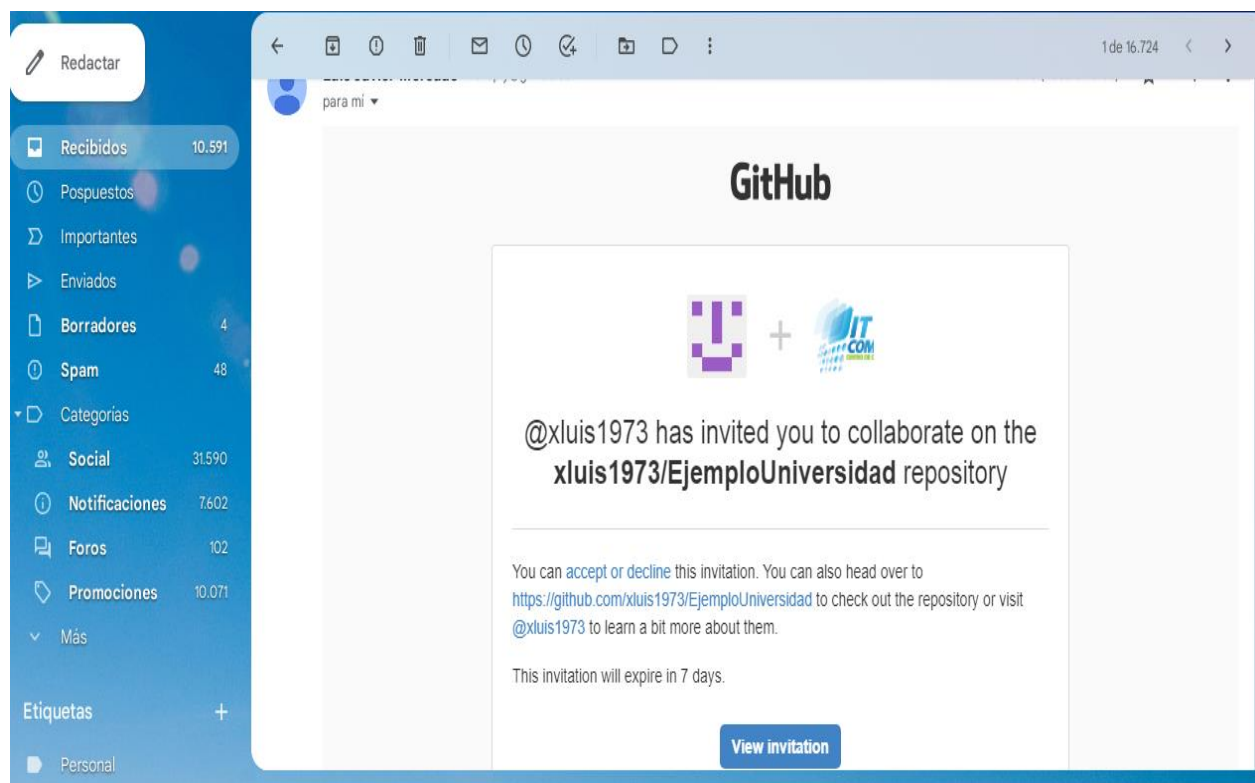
Redactar

Recibidos 10.591
Pospuestos
Importantes
Enviados
Borradores 4
Spam 48
Categorías
Social 31.590
Notificaciones 7.602
Foros 102
Promociones 10.071
Más

Etiquetas +
Personal

1 de 16.724

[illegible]
para mí

GitHub

IT COM

@xluis1973 has invited you to collaborate on the **xluis1973/EjemploUniversidad** repository

You can accept or decline this invitation. You can also head over to https://github.com/xluis1973/EjemploUniversidad to check out the repository or visit @xluis1973 to learn a bit more about them.

This invitation will expire in 7 days.

View invitation